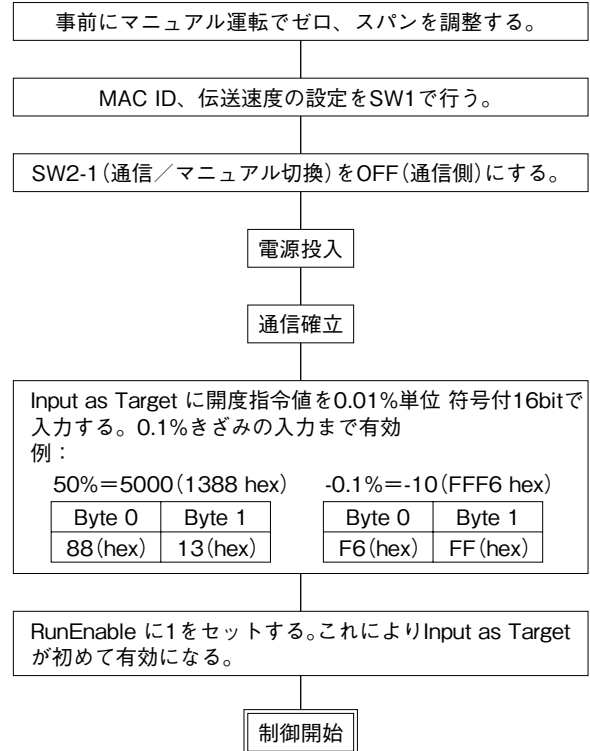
事前にマニュアル運転でゼロ、スパンを調整する。

MAC ID、伝送速度の設定をSW1で行う。

SW2-1(通信／マニュアル切換)をOFF(通信側)にする。

電源投入

通信確立

Input as Target に開度指令値を0.01%単位 符号付16bitで入力する。0.1%きざみの入力まで有効
例：

50%＝5000(1388 hex)

| Byte 0 | Byte 1 |
|---|---|
| 88(hex) | 13(hex) |

-0.1%＝-10(FFF6 hex)

| Byte 0 | Byte 1 |
|---|---|
| F6(hex) | FF(hex) |

RunEnable に1をセットする。これによりInput as Target が初めて有効になる。

制御開始